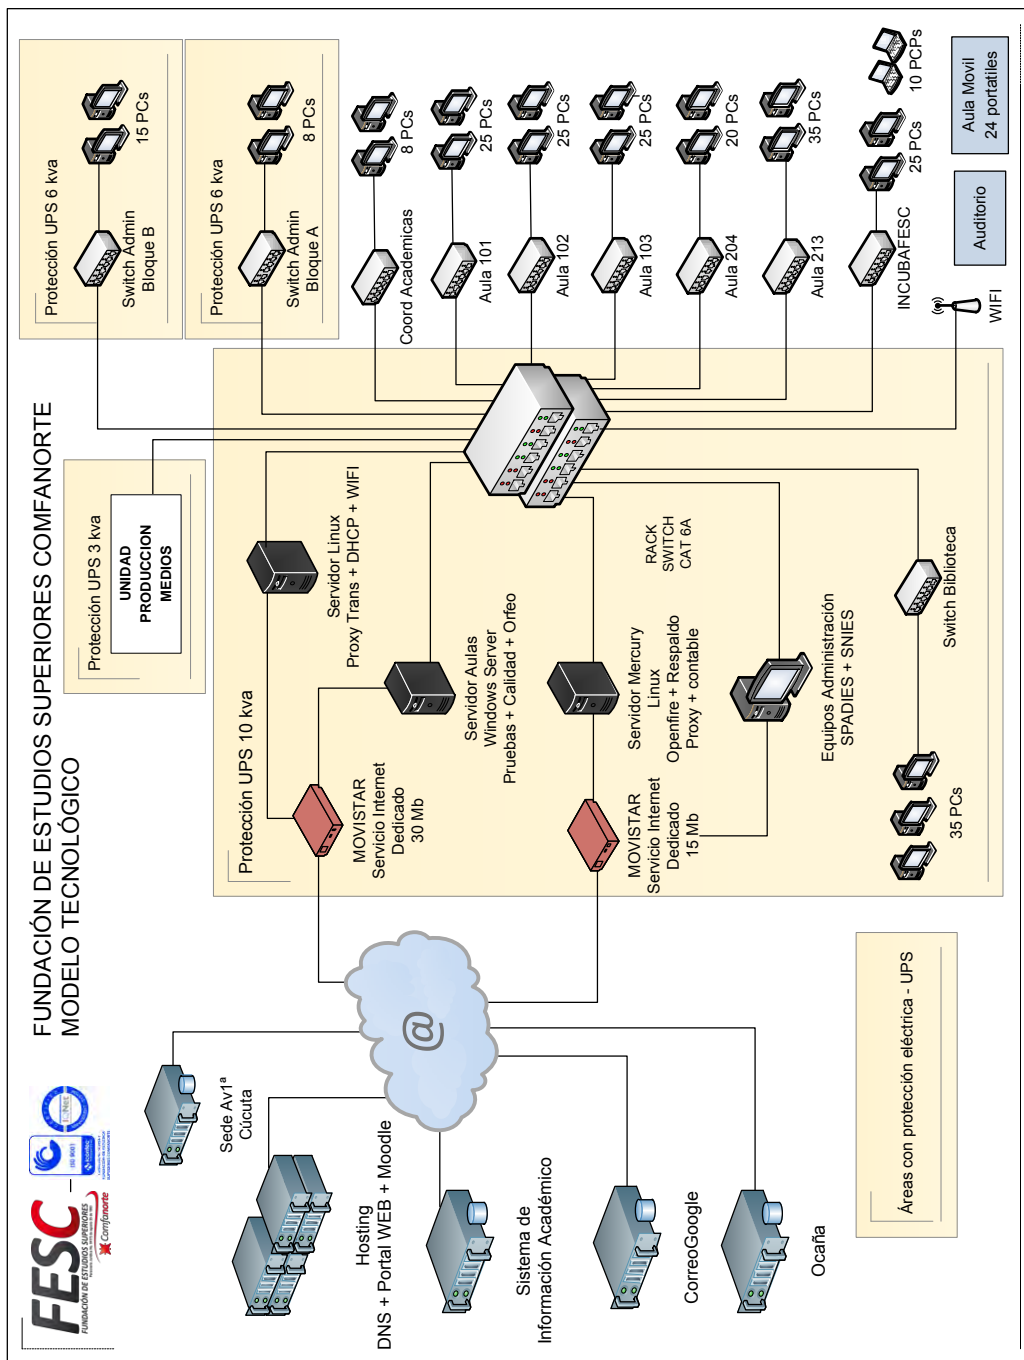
FUNDACIÓN DE ESTUDIOS SUPERIORES COMFANORTE
MODELO TECNOLÓGICO

FESC
FUNDACIÓN DE ESTUDIOS SUPERIORES
Comfanorte

Protección UPS 6 kva
Switch Admin Bloque B
15 PCs

Protección UPS 6 kva
Switch Admin Bloque A
8 PCs

Coord Academicas
8 PCs

Aula 101
25 PCs

Aula 102
25 PCs

Aula 103
25 PCs

Aula 204
20 PCs

Aula 213
35 PCs

INCUBAFESC
25 PCs

10 PCPs

Aula Movil
24 portatiles

Auditorio

WIFI

Protección UPS 3 kva
UNIDAD PRODUCCION MEDIOS

Servidor Linux
Proxy Trans + DHCP + WIFI

RACK SWITCH CAT 6A

Switch Biblioteca

Protección UPS 10 kva

Servidor Aulas
Windows Server
Pruebas + Calidad + Orfeo

Servidor Mercury
Linux
Openfire + Respaldo
Proxy + contable

Equipos Administración
SPADIES + SNIES

35 PCs

MOVISTAR
Servicio Internet
Dedicado
30 Mb

MOVISTAR
Servicio Internet
Dedicado
15 Mb

@

Sede Av1ª
Cúcuta

Hosting
DNS + Portal WEB + Moodle

Sistema de
Información Académico

CorreoGoogle

Ocaña

Áreas con protección eléctrica - UPS